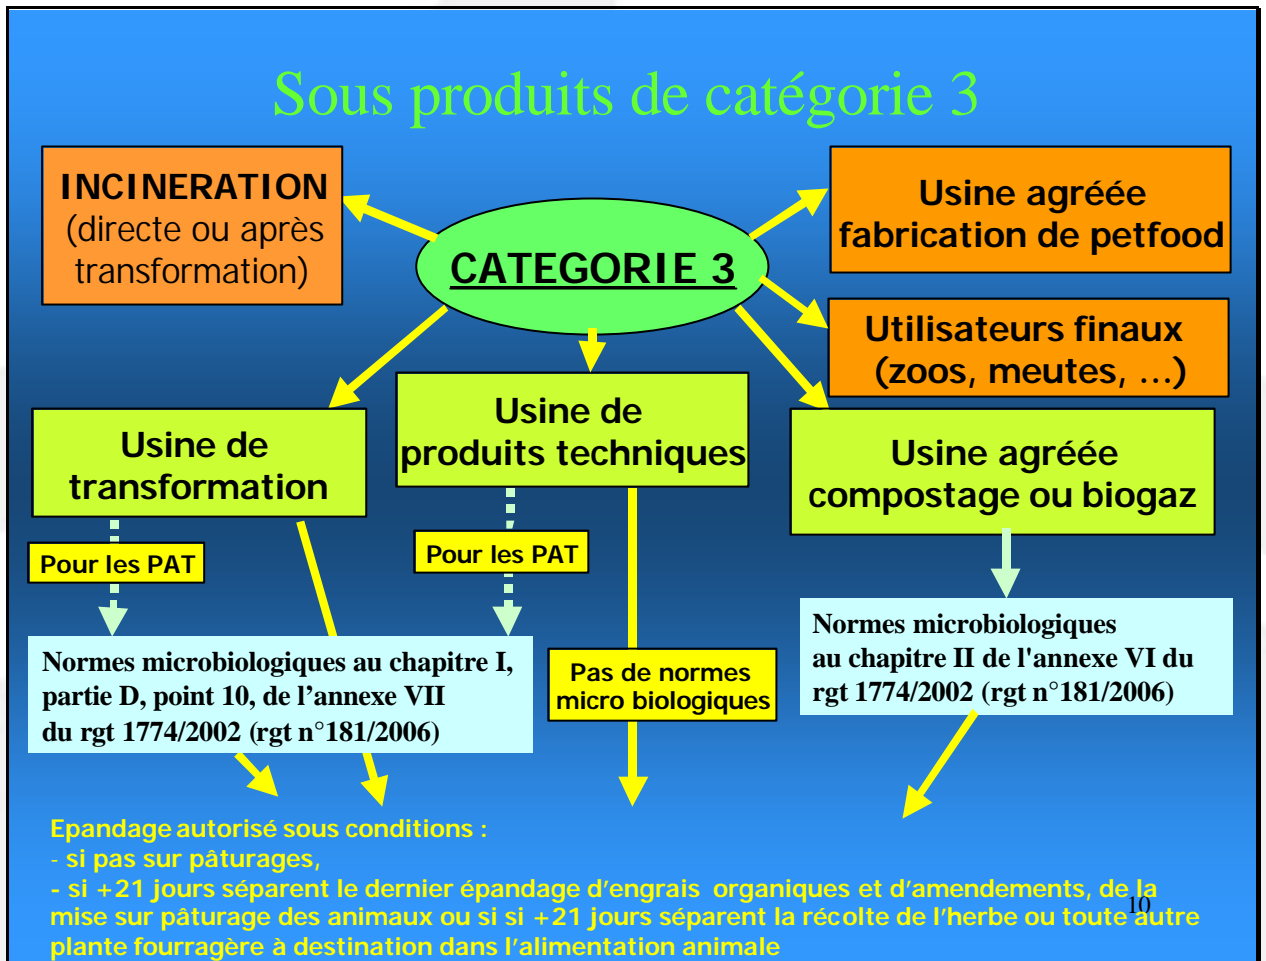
Sous produits de catégorie 3

INCINERATION
(directe ou après transformation)

CATEGORIE 3

Usine agréée fabrication de petfood

Utilisateurs finaux (zoos, meutes, ...)

Usine de transformation

Usine de produits techniques

Usine agréée compostage ou biogaz

Pour les PAT

Pour les PAT

Normes microbiologiques au chapitre I, partie D, point 10, de l'annexe VII du rgt 1774/2002 (rgt n°181/2006)

Pas de normes micro biologiques

Normes microbiologiques au chapitre II de l'annexe VI du rgt 1774/2002 (rgt n°181/2006)

Epandage autorisé sous conditions :
- si pas sur pâturages,
- si +21 jours séparent le dernier épandage d'engrais organiques et d'amendements, de la mise sur pâturage des animaux ou si si +21 jours séparent la récolte de l'herbe ou toute autre plante fourragère à destination dans l'alimentation animale

10